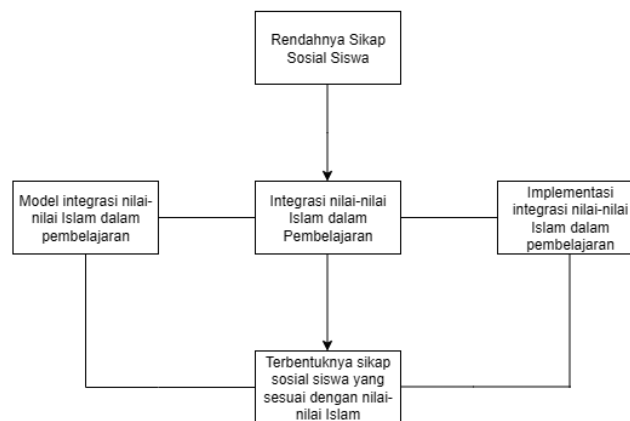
Rendahnya Sikap Sosial Siswa

Model integrasi nilai-nilai Islam dalam pembelajaran

Integrasi nilai-nilai Islam dalam Pembelajaran

Implementasi integrasi nilai-nilai Islam dalam pembelajaran

Terbentuknya sikap sosial siswa yang sesuai dengan nilai-nilai Islam